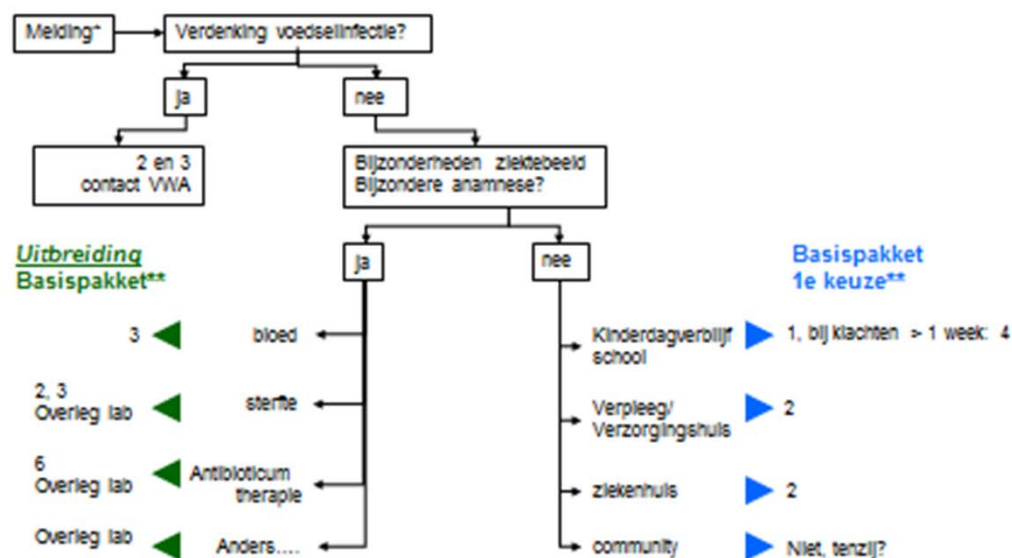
Melding*

Verdenking voedselinfectie?

ja

nee

2 en 3
contact VWA

Bijzonderheden ziektebeeld
Bijzondere anamnese?

Uitbreiding
Basispakket**

ja

nee

Basispakket
1e keuze**

3

bloed

2, 3
Overleg lab

sterfte

6
Overleg lab

Antibioticum therapie

Overleg lab

Anders....

Kinderdagverblijf
school

1, bij klachten > 1 week: 4

Verpleeg/
Verzorgingshuis

2

ziekenhuis

2

community

Niet, tenzij?